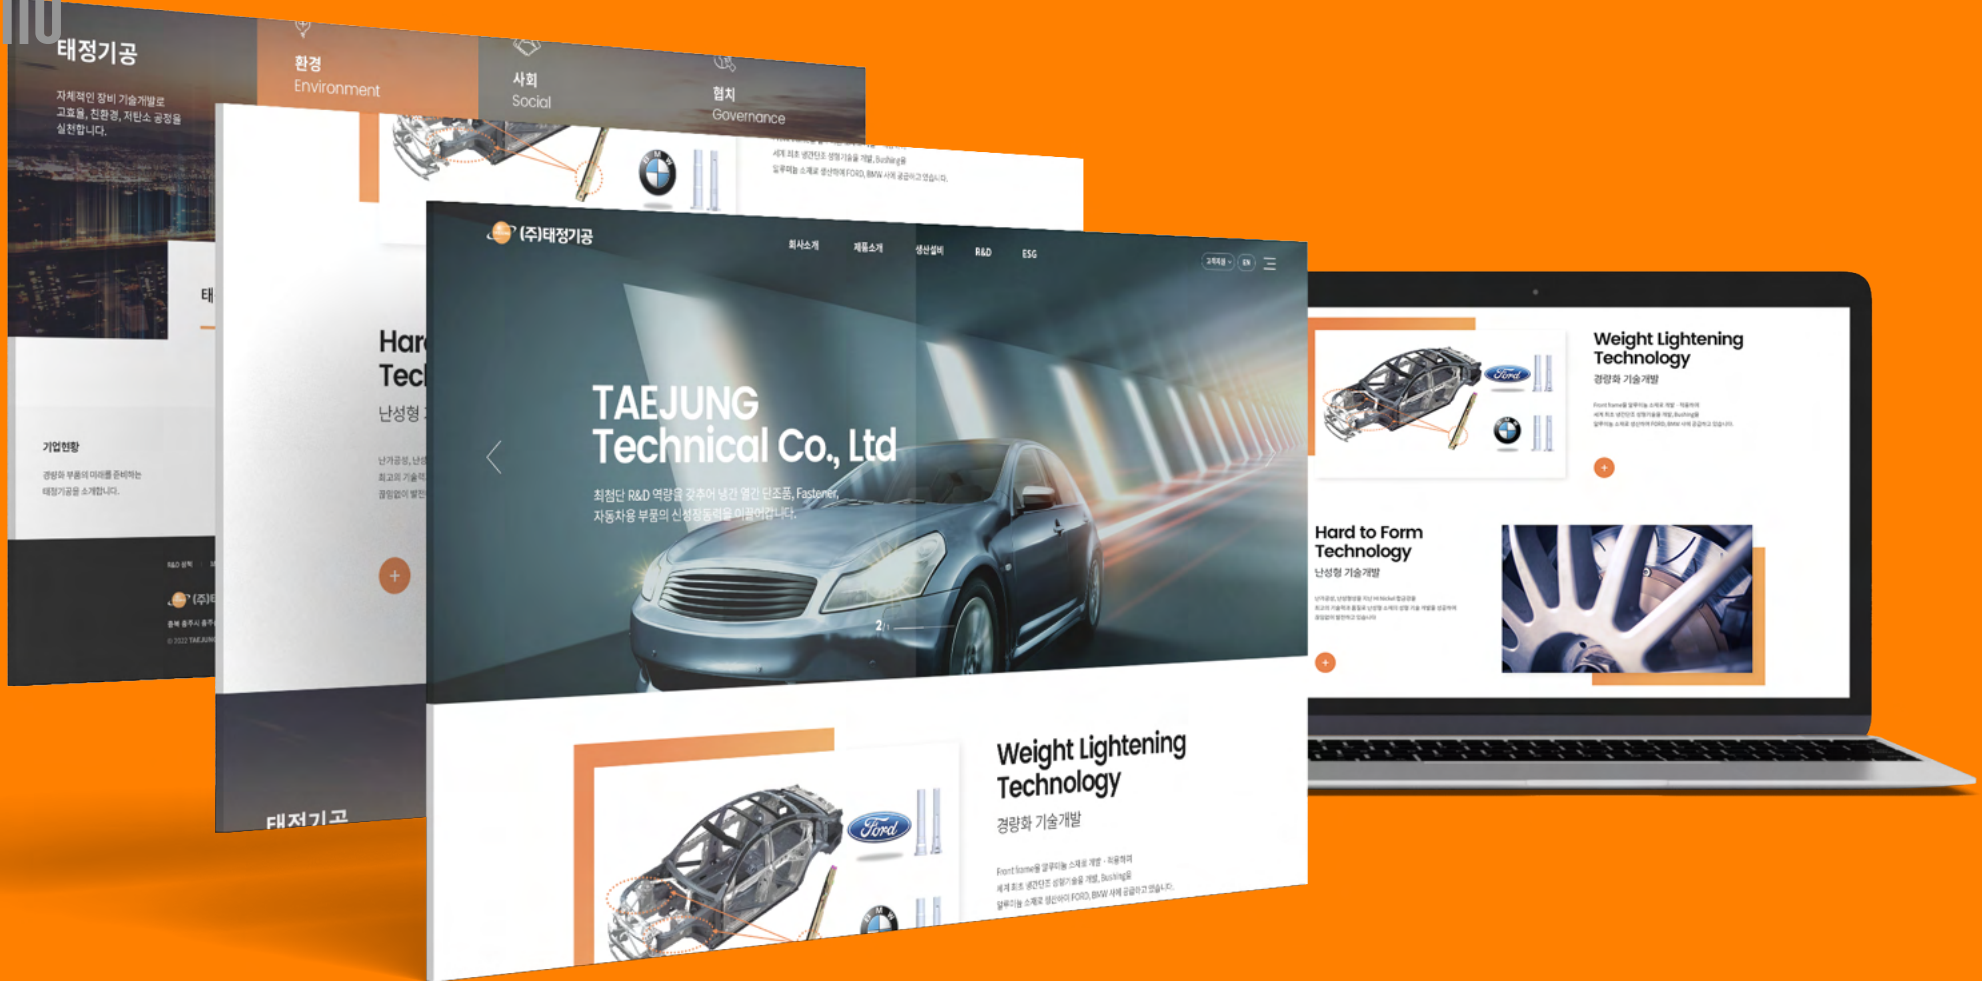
태정기공

자체적인 장비 기술개발로 고효율, 친환경, 저탄소 공정을 실천합니다.

환경
Environment

사회
Social

협치
Governance

기업현황

경량화 부품의 미래를 준비하는 태정기공을 소개합니다.

Har
Tec
난성형

(주)태정기공

회사소개 제품소개 생산설비 R&D ESG

EN

TAEJUNG
Technical Co., Ltd

최첨단 R&D 역량을 갖추어 냉간 열간 단조품, Fastener, 자동차용 부품의 신성장동력을 이끌어갑니다.

Weight Lightening Technology

경량화 기술개발

Front frame을 알루미늄 소재로 개발 · 적용하여
세계 최초 냉간단조 성형기술을 개발, Bushing을
알루미늄 소재로 생산하여 FORD, BMW 사에 공급하고 있습니다.

Hard to Form Technology

난성형 기술개발

Ford

태정기공